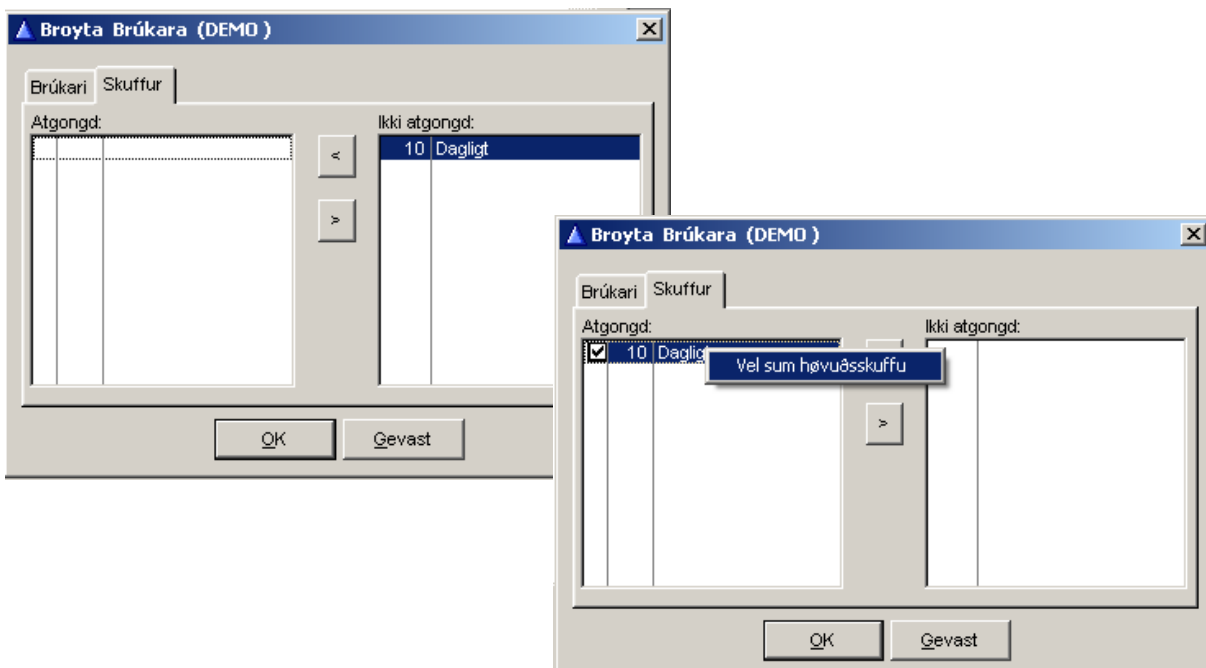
Broyta Brúkara (DEMO )

Brúkari | Skuffur

Atgongd:

<

>

Ikki atgongd:

10 Dagligt

OK | Gevast

Broyta Brúkara (DEMO )

Brúkari | Skuffur

Atgongd:

10 Daglig

Vel sum høvuðsskuffu

>

Ikki atgongd:

OK | Gevast